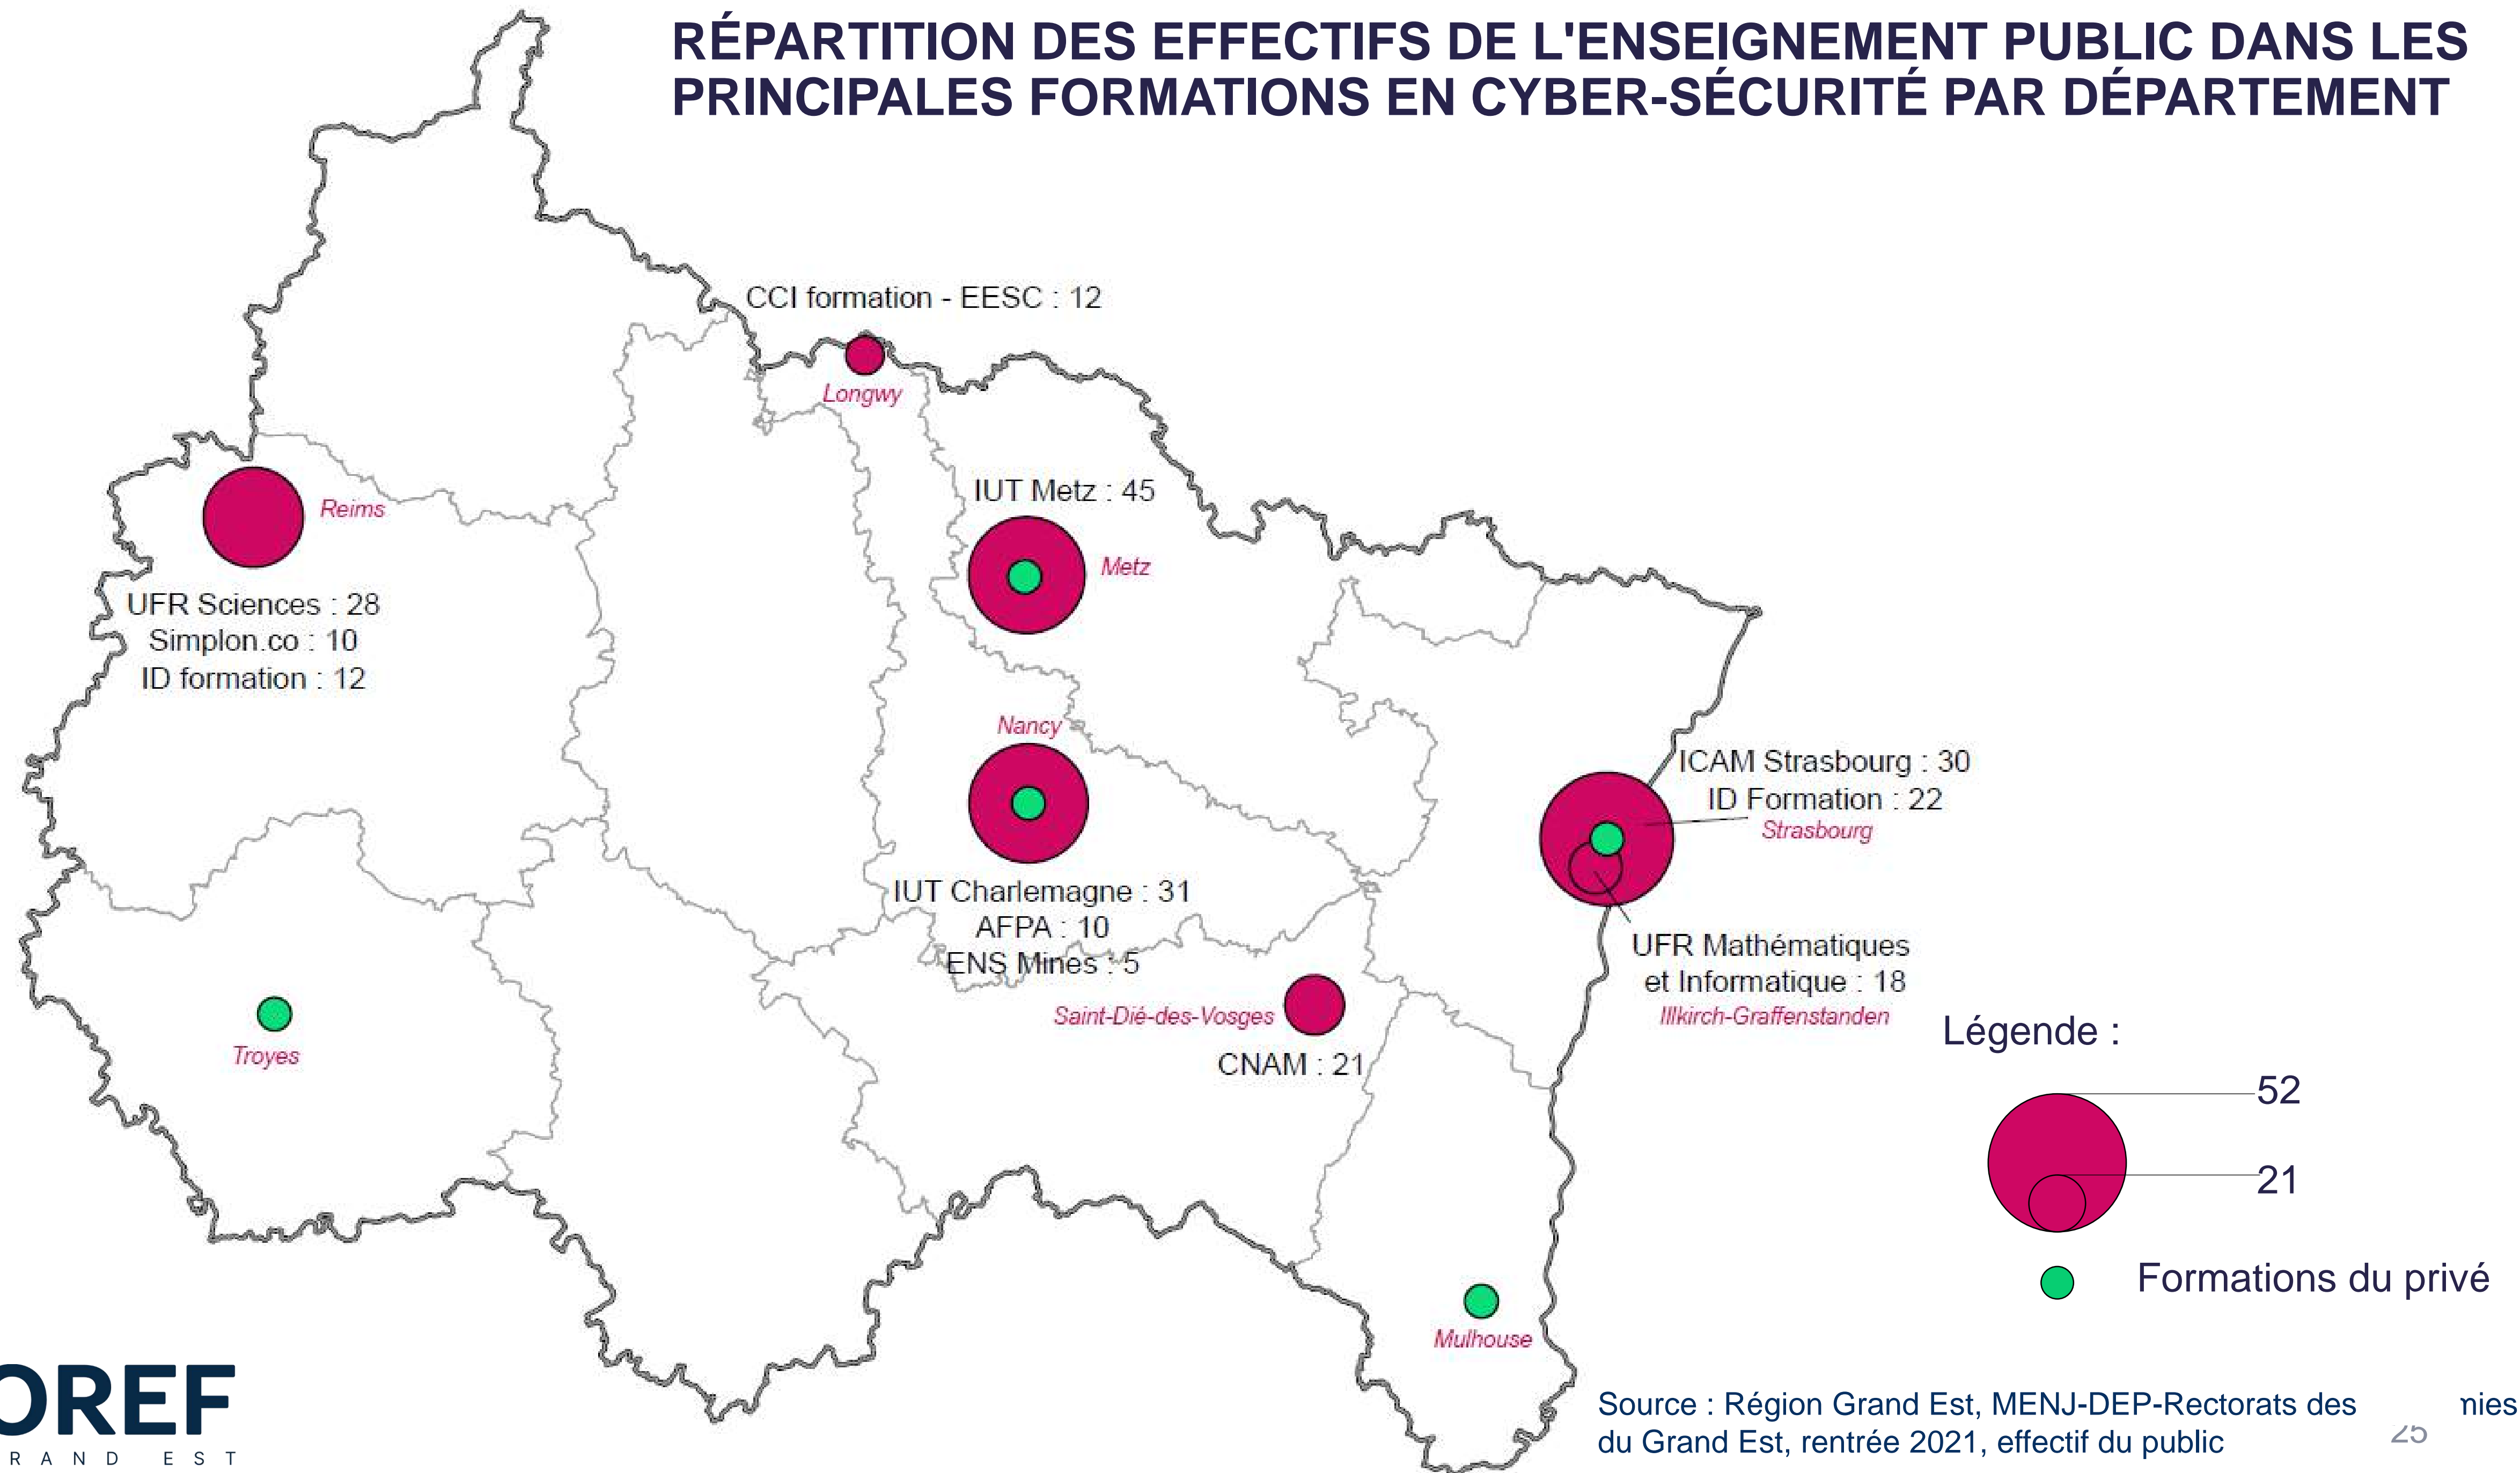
RÉPARTITION DES EFFECTIFS DE L'ENSEIGNEMENT PUBLIC DANS LES PRINCIPALES FORMATIONS EN CYBER-SÉCURITÉ PAR DÉPARTEMENT

CCI formation - EESC : 12
Longwy

Reims
UFR Sciences : 28
Simplon.co : 10
ID formation : 12

IUT Metz : 45
Metz

Nancy
IUT Charlemagne : 31
AFPA : 10
ENS Mines : 5

ICAM Strasbourg : 30
ID Formation : 22
Strasbourg

UFR Mathématiques et Informatique : 18
Illkirch-Graffenstanden

Saint-Dié-des-Vosges
CNAM : 21

Troyes

Mulhouse

Légende :
52
21
Formations du privé

OREF
GRAND EST

Source : Région Grand Est, MENJ-DEP-Rectorats des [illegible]nies du Grand Est, rentrée 2021, effectif du public
25